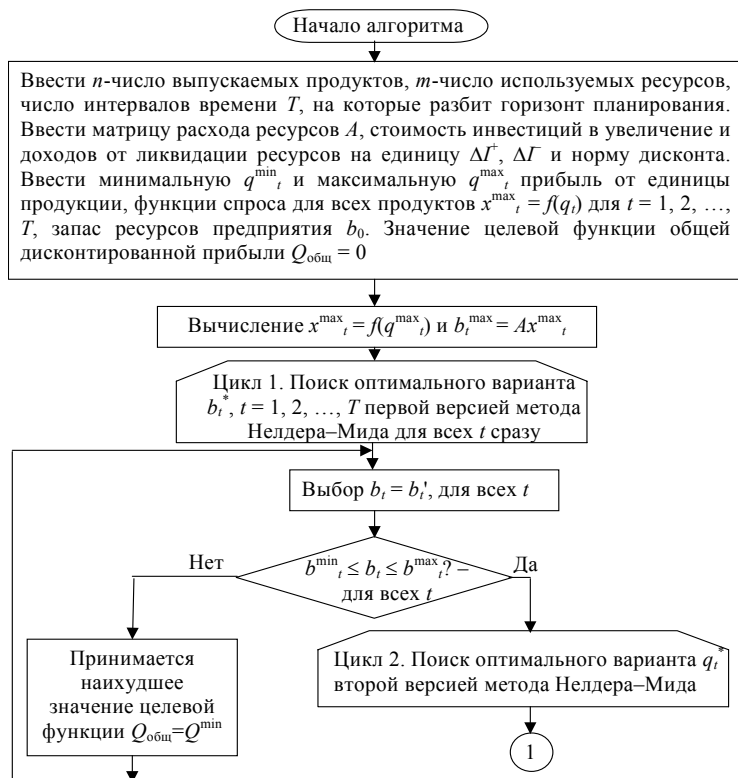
Начало алгоритма

Ввести $n$-число выпускаемых продуктов, $m$-число используемых ресурсов, число интервалов времени $T$, на которые разбит горизонт планирования. Ввести матрицу расхода ресурсов $A$, стоимость инвестиций в увеличение и доходов от ликвидации ресурсов на единицу $\Delta Г^{+}$, $\Delta Г$ и норму дисконта. Ввести минимальную $q^{\min}{}_{t}$ и максимальную $q^{\max}{}_{t}$ прибыль от единицы продукции, функции спроса для всех продуктов $x^{\max}{}_{t} = f(q_t)$ для $t = 1, 2, \ldots, T$, запас ресурсов предприятия $b_0$. Значение целевой функции общей дисконтированной прибыли $Q_{\text{общ}} = 0$

Вычисление $x^{\max}{}_{t} = f(q^{\max}{}_{t})$ и $b_t^{\max} = Ax^{\max}{}_{t}$

Цикл 1. Поиск оптимального варианта $b_t^{*}$, $t = 1, 2, \ldots, T$ первой версией метода Нелдера–Мида для всех $t$ сразу

Выбор $b_t = b_t'$, для всех $t$

$b^{\min}{}_{t} \le b_t \le b^{\max}{}_{t}$? – для всех $t$

Нет

Да

Принимается наихудшее значение целевой функции $Q_{\text{общ}}=Q^{\min}$

Цикл 2. Поиск оптимального варианта $q_t^{*}$ второй версией метода Нелдера–Мида

1